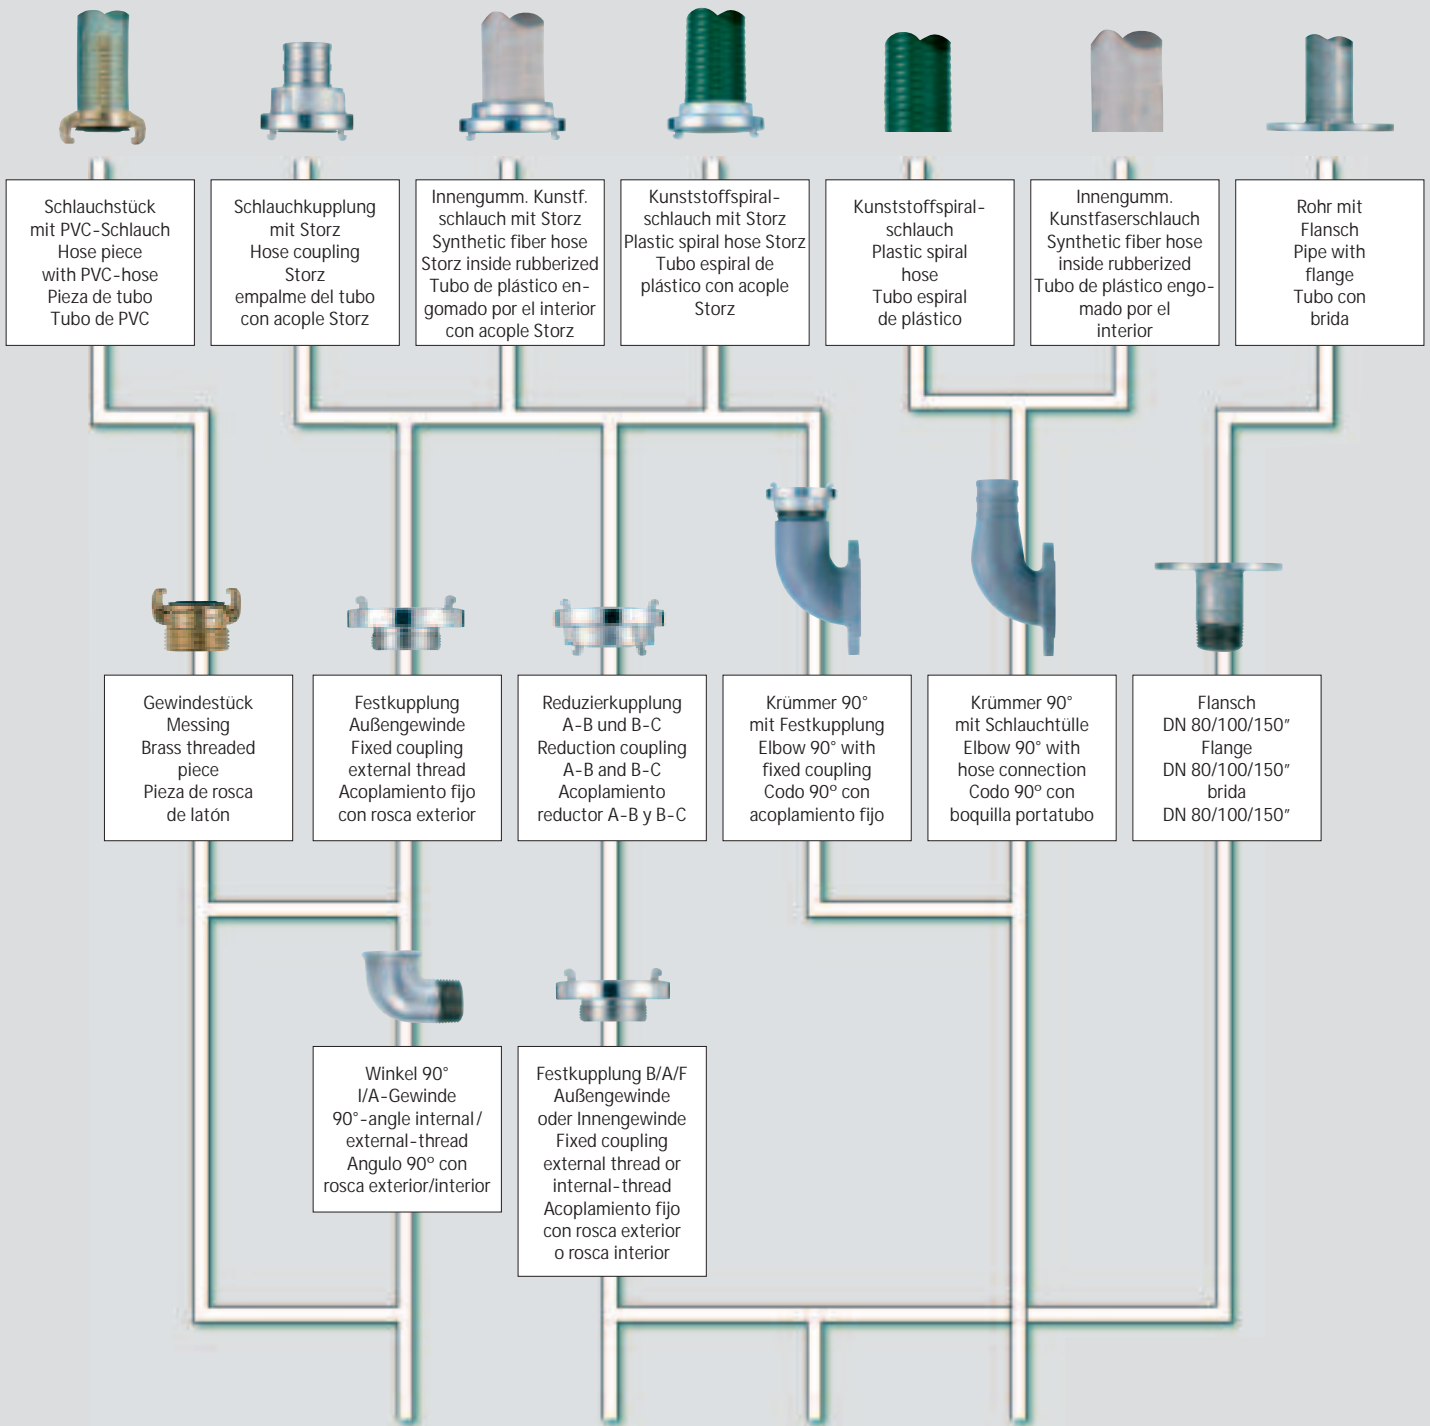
Schlauchstück
mit PVC-Schlauch
Hose piece
with PVC-hose
Pieza de tubo
Tubo de PVC

Schlauchkupplung
mit Storz
Hose coupling
Storz
empalme del tubo
con acople Storz

Innengumm. Kunstf.
schlauch mit Storz
Synthetic fiber hose
Storz inside rubberized
Tubo de plástico engomado por el interior
con acople Storz

Kunststoffspiralschlauch mit Storz
Plastic spiral hose Storz
Tubo espiral de
plástico con acople
Storz

Kunststoffspiralschlauch
Plastic spiral
hose
Tubo espiral
de plástico

Innengumm.
Kunstfaserschlauch
Synthetic fiber hose
inside rubberized
Tubo de plástico engomado por el
interior

Rohr mit
Flansch
Pipe with
flange
Tubo con
brida

Gewindestück
Messing
Brass threaded
piece
Pieza de rosca
de latón

Festkupplung
Außengewinde
Fixed coupling
external thread
Acoplamiento fijo
con rosca exterior

Reduzierkupplung
A-B und B-C
Reduction coupling
A-B and B-C
Acoplamiento
reductor A-B y B-C

Krümmer 90°
mit Festkupplung
Elbow 90° with
fixed coupling
Codo 90º con
acoplamiento fijo

Krümmer 90°
mit Schlauchtülle
Elbow 90° with
hose connection
Codo 90º con
boquilla portatubo

Flansch
DN 80/100/150″
Flange
DN 80/100/150″
brida
DN 80/100/150″

Winkel 90°
I/A-Gewinde
90°-angle internal/
external-thread
Angulo 90º con
rosca exterior/interior

Festkupplung B/A/F
Außengewinde
oder Innengewinde
Fixed coupling
external thread or
internal-thread
Acoplamiento fijo
con rosca exterior
o rosca interior